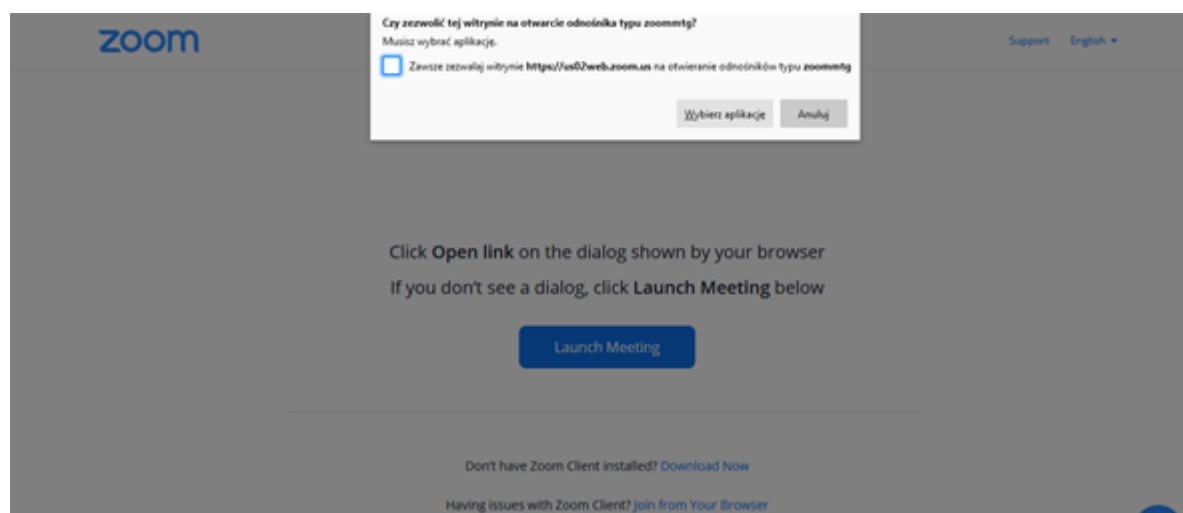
zoom

Czy zezwolić tej witrynie na otwarcie odnośnika typu zoommtg?
Musisz wybrać aplikację.
Zawsze zezwalaj witrynie https://us02web.zoom.us na otwieranie odnośników typu zoommtg

Wybierz aplikację Anuluj

Support English

Click Open link on the dialog shown by your browser
If you don't see a dialog, click Launch Meeting below

Launch Meeting

Don't have Zoom Client installed? Download Now

Having issues with Zoom Client? Join from Your Browser